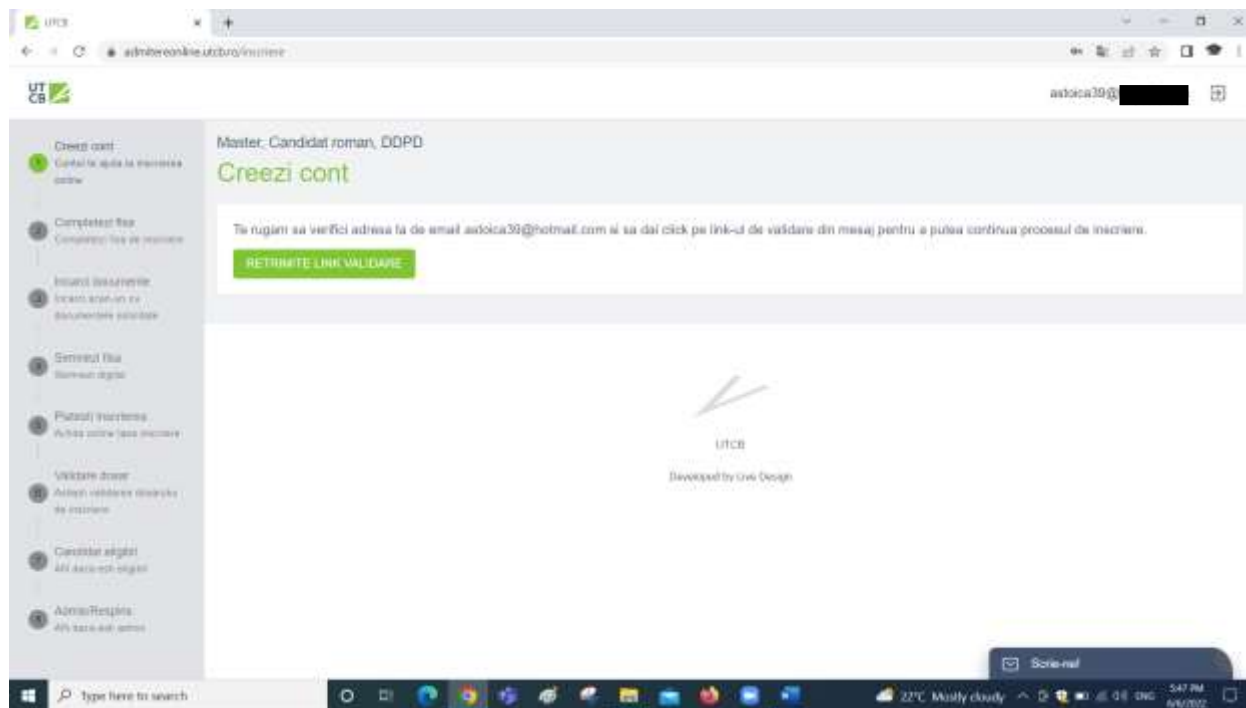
UTCB

admitereonline.utcb.ro/inscriere

UT CB

astoica39@

Creezi cont
Contul te ajuta la inscrierea online

Completezi fisa
Completezi fisa de inscriere

Incarci documente
Incarci scan-uri cu documentele solicitate

Semnezi fisa
Semnezi digital

Platesti inscrierea
Achita online taxa inscriere

Validare dosar
Astepti validarea dosarului de inscriere

Candidat eligibil
Afli daca esti eligibil

Admis/Respins
Afli daca esti admis

Master, Candidat roman, DDPD

Creezi cont

Te rugam sa verifici adresa ta de email astoica39@hotmail.com si sa dai click pe link-ul de validare din mesaj pentru a putea continua procesul de inscriere.

RETRIMITE LINK VALIDARE

UTCB

Developed by Live Design

Scrie-ne!

Type here to search

22°C Mostly cloudy

ENG

5:47 PM
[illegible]